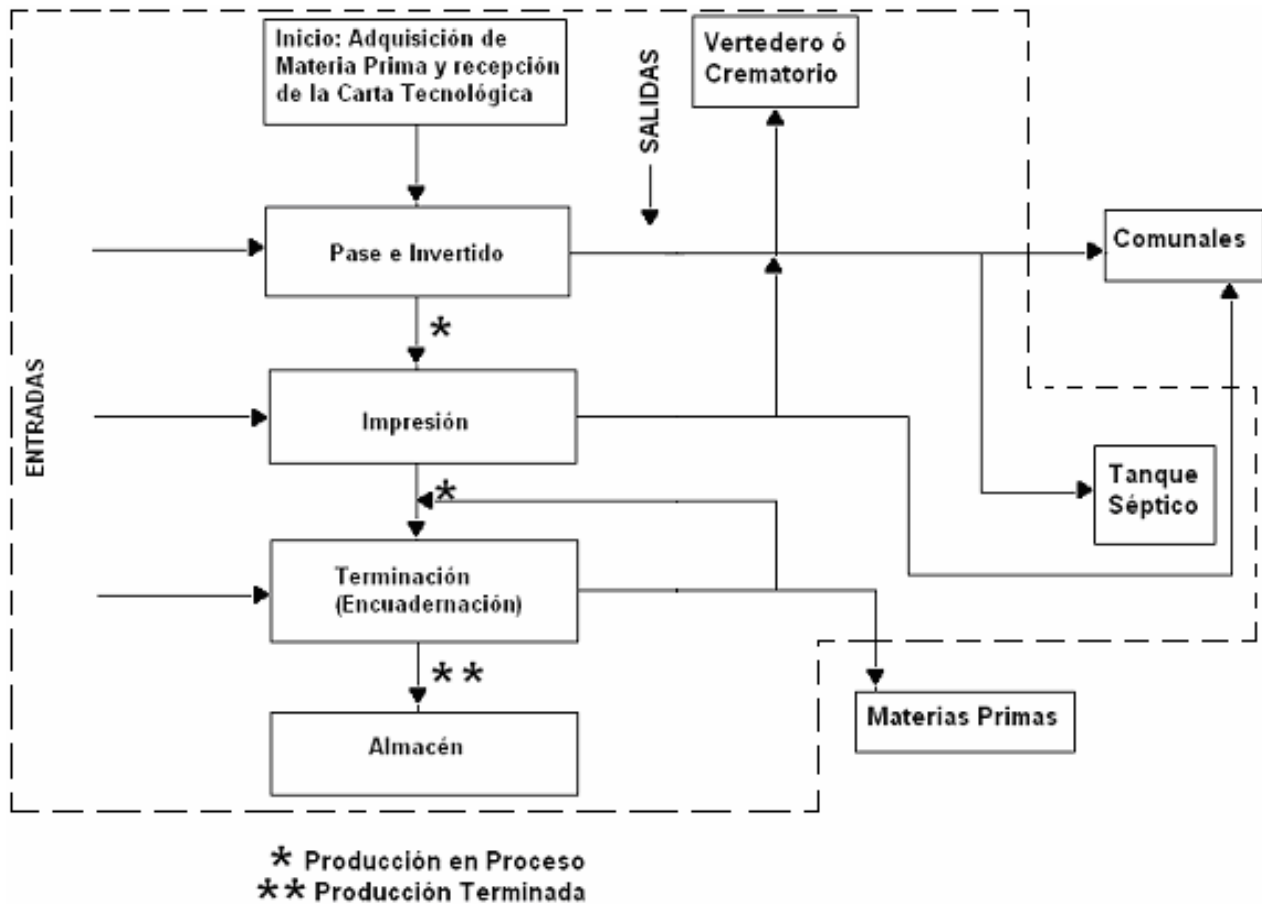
Inicio: Adquisición de Materia Prima y recepción de la Carta Tecnológica

SALIDAS

Vertedero ó Crematorio

ENTRADAS

Pase e Invertido

Comunales

*

Impresión

*

Tanque Séptico

Terminación (Encuadernación)

**

Almacén

Materias Primas

* Producción en Proceso
** Producción Terminada